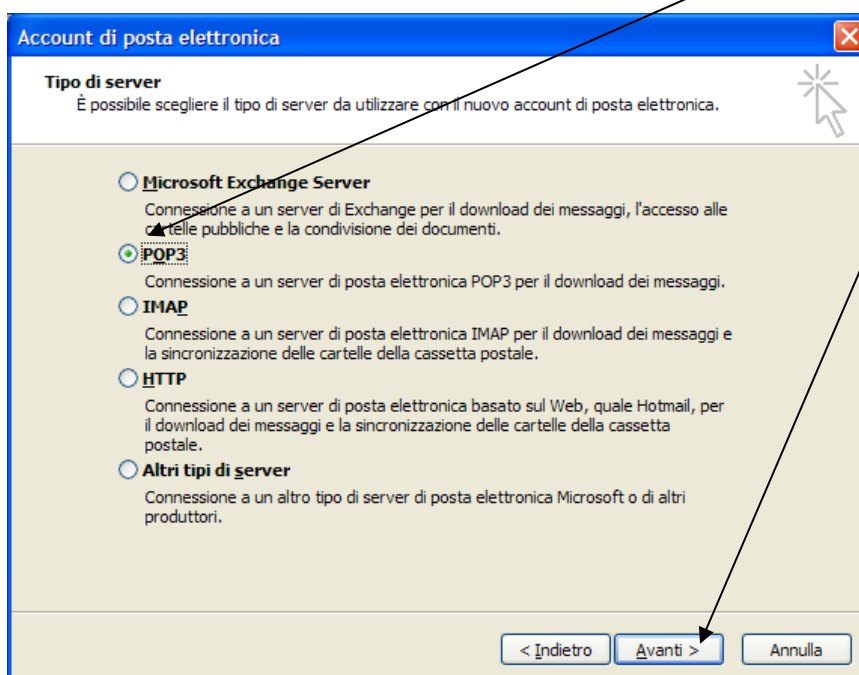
Account di posta elettronica

Tipo di server
È possibile scegliere il tipo di server da utilizzare con il nuovo account di posta elettronica.

Microsoft Exchange Server
Connessione a un server di Exchange per il download dei messaggi, l'accesso alle cartelle pubbliche e la condivisione dei documenti.

POP3
Connessione a un server di posta elettronica POP3 per il download dei messaggi.

IMAP
Connessione a un server di posta elettronica IMAP per il download dei messaggi e la sincronizzazione delle cartelle della cassetta postale.

HTTP
Connessione a un server di posta elettronica basato sul Web, quale Hotmail, per il download dei messaggi e la sincronizzazione delle cartelle della cassetta postale.

Altri tipi di server
Connessione a un altro tipo di server di posta elettronica Microsoft o di altri produttori.

< Indietro | Avanti > | Annulla